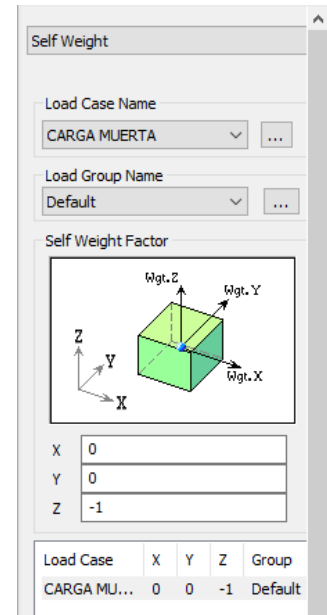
Self Weight

Load Case Name

CARGA MUERTA

...

Load Group Name

Default

...

Self Weight Factor

Wgt.Z

Wgt.Y

Wgt.X

Z

Y

X

X 0

Y 0

Z -1

| Load Case | X | Y | Z | Group |
|---|---|---|---|---|
| CARGA MU... | 0 | 0 | -1 | Default |